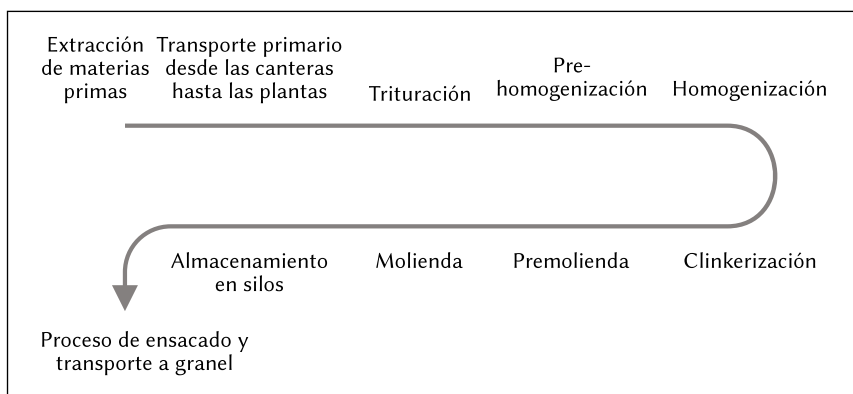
Extracción de materias primas

Transporte primario desde las canteras hasta las plantas

Trituración

Pre-homogenización

Homogenización

Almacenamiento en silos

Molienda

Premolienda

Clinkerización

Proceso de ensacado y transporte a granel